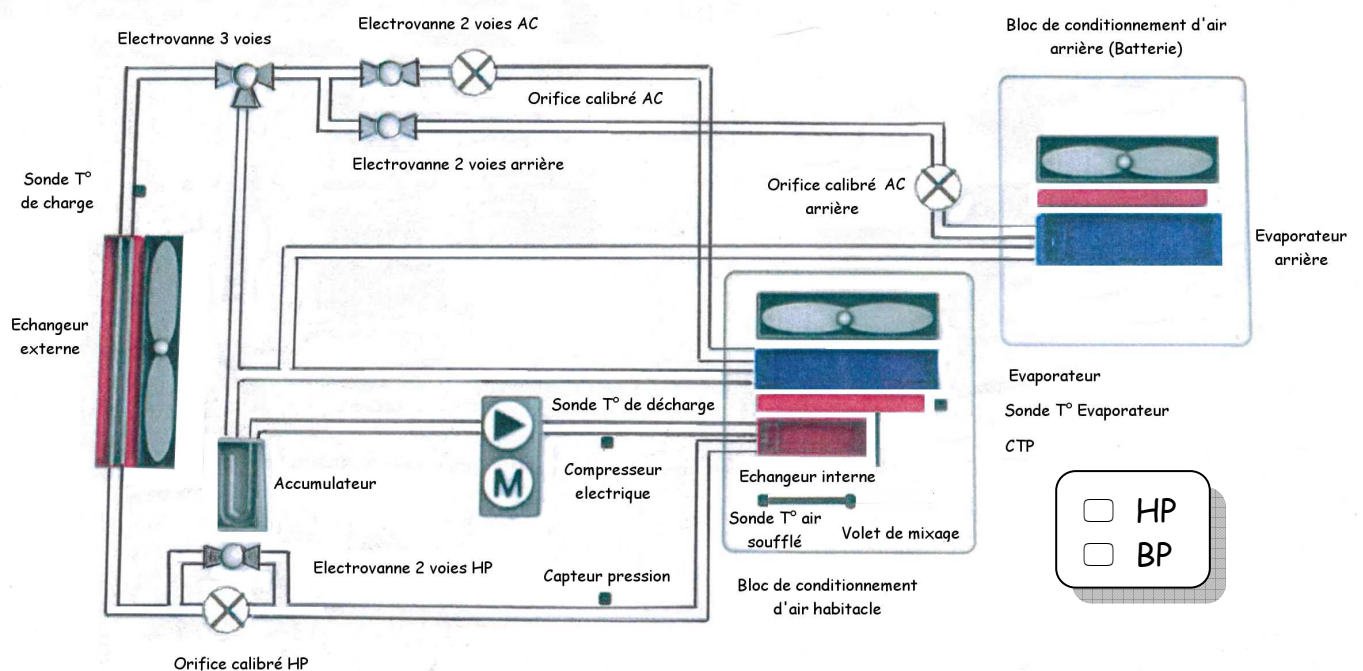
Electrovanne 3 voies

Electrovanne 2 voies AC

Bloc de conditionnement d'air arrière (Batterie)

Orifice calibré AC

Electrovanne 2 voies arrière

Sonde T° de charge

Orifice calibré AC arrière

Evaporateur arrière

Echangeur externe

Evaporateur

Sonde T° Evaporateur

CTP

Sonde T° de décharge

Compresseur electrique

Echangeur interne

Accumulateur

Sonde T° air soufflé

Volet de mixage

HP

BP

Electrovanne 2 voies HP

Capteur pression

Bloc de conditionnement d'air habitacle

Orifice calibré HP